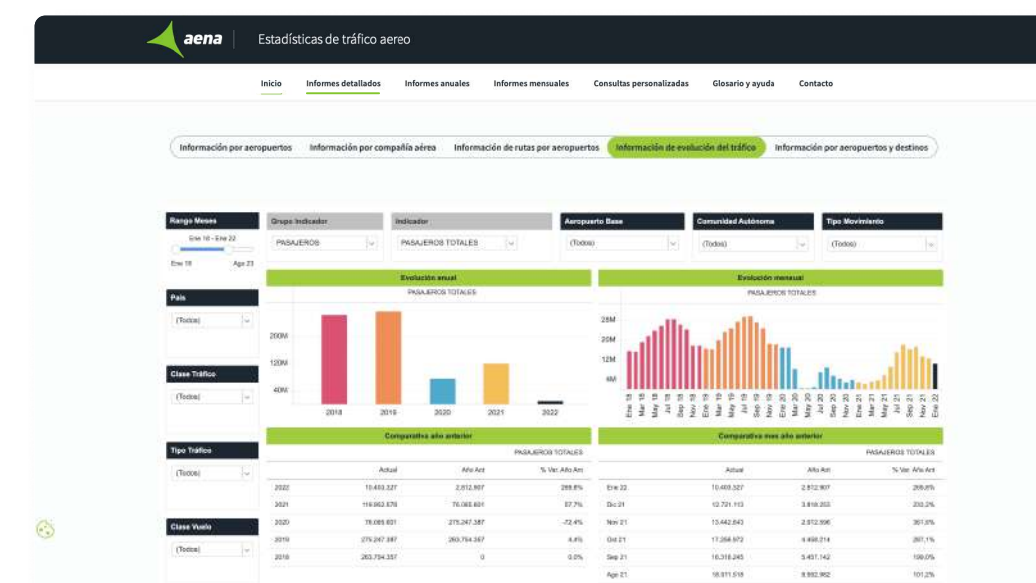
aena | Estadísticas de tráfico aereo

Inicio | Informes detallados | Informes anuales | Informes mensuales | Consultas personalizadas | Glosario y ayuda | Contacto

Información por aeropuertos | Información por compañía aérea | Información de rutas por aeropuertos | Información de evolución del tráfico | Información por aeropuertos y destinos

Rango Meses
Ene 18 - Ene 22
Ene 18 | Ago 23

País
(Todos)

Clase Tráfico
(Todos)

Tipo Tráfico
(Todos)

Clase Vuelo
(Todos)

Grupo Indicador
PASAJEROS

Indicador
PASAJEROS TOTALES

Aeropuerto Base
(Todos)

Comunidad Autónoma
(Todos)

Tipo Movimiento
(Todos)

Evolución anual
PASAJEROS TOTALES
200M
120M
40M
2018 2019 2020 2021 2022

Evolución mensual
PASAJEROS TOTALES
28M
20M
12M
4M
Ene 18, Mar 18, May 18, Jul 18, Sep 18, Nov 18, Ene 19, Mar 19, May 19, Jul 19, Sep 19, Nov 19, Ene 20, Mar 20, May 20, Jul 20, Sep 20, Nov 20, Ene 21, Mar 21, May 21, Jul 21, Sep 21, Nov 21, Ene 22

Comparativa año anterior
PASAJEROS TOTALES

| | Actual | Año Ant | % Var. Año Ant |
|---|---|---|---|
| 2022 | 10.493.327 | 2.812.907 | 269,8% |
| 2021 | 116.962.576 | 76.065.601 | 57,7% |
| 2020 | 76.065.601 | 275.247.387 | -72,4% |
| 2019 | 275.247.387 | 263.754.357 | 4,4% |
| 2018 | 263.754.357 | 0 | 0,0% |

Comparativa mes año anterior
PASAJEROS TOTALES

| | Actual | Año Ant | % Var. Año Ant |
|---|---|---|---|
| Ene 22 | 10.493.327 | 2.812.907 | 269,8% |
| Dic 21 | 12.721.113 | 3.818.203 | 233,2% |
| Nov 21 | 13.442.843 | 2.912.596 | 361,5% |
| Oct 21 | 17.268.972 | 4.498.214 | 287,1% |
| Sep 21 | 16.318.245 | 5.457.142 | 199,0% |
| Ago 21 | 18.911.518 | 9.392.962 | 101,2% |